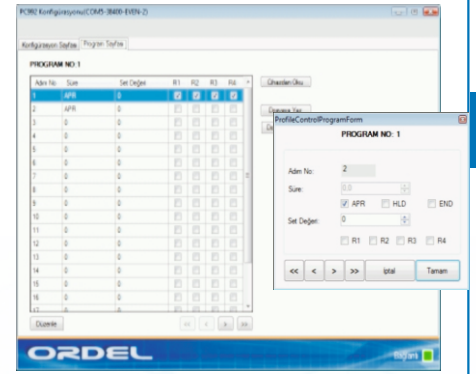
PC992 Konfigürasyonu(COM5-38400-EVEN-2)

Konfigürasyon Sayfası | Program Sayfası

PROGRAM NO:1

| Adım No | Süre | Set Değeri | R1 | R2 | R3 | R4 |
|---|---|---|---|---|---|---|
| 1 | APR | 0 | | | | |
| 2 | APR | 0 | | | | |
| 3 | 0 | 0 | | | | |
| 4 | 0 | 0 | | | | |
| 5 | 0 | 0 | | | | |
| 6 | 0 | 0 | | | | |
| 7 | 0 | 0 | | | | |
| 8 | 0 | 0 | | | | |
| 9 | 0 | 0 | | | | |
| 10 | 0 | 0 | | | | |
| 11 | 0 | 0 | | | | |
| 12 | 0 | 0 | | | | |
| 13 | 0 | 0 | | | | |
| 14 | 0 | 0 | | | | |
| 15 | 0 | 0 | | | | |
| 16 | 0 | 0 | | | | |

Cihazdan Oku

Düzenle

<< < > >>

ProfileControlProgramForm

PROGRAM NO: 1

Adım No: 2

Süre: 0.0

APR HLD END

Set Değeri: 0

R1 R2 R3 R4

<< < > >> İptal Tamam

ORDEL

Bağlantı